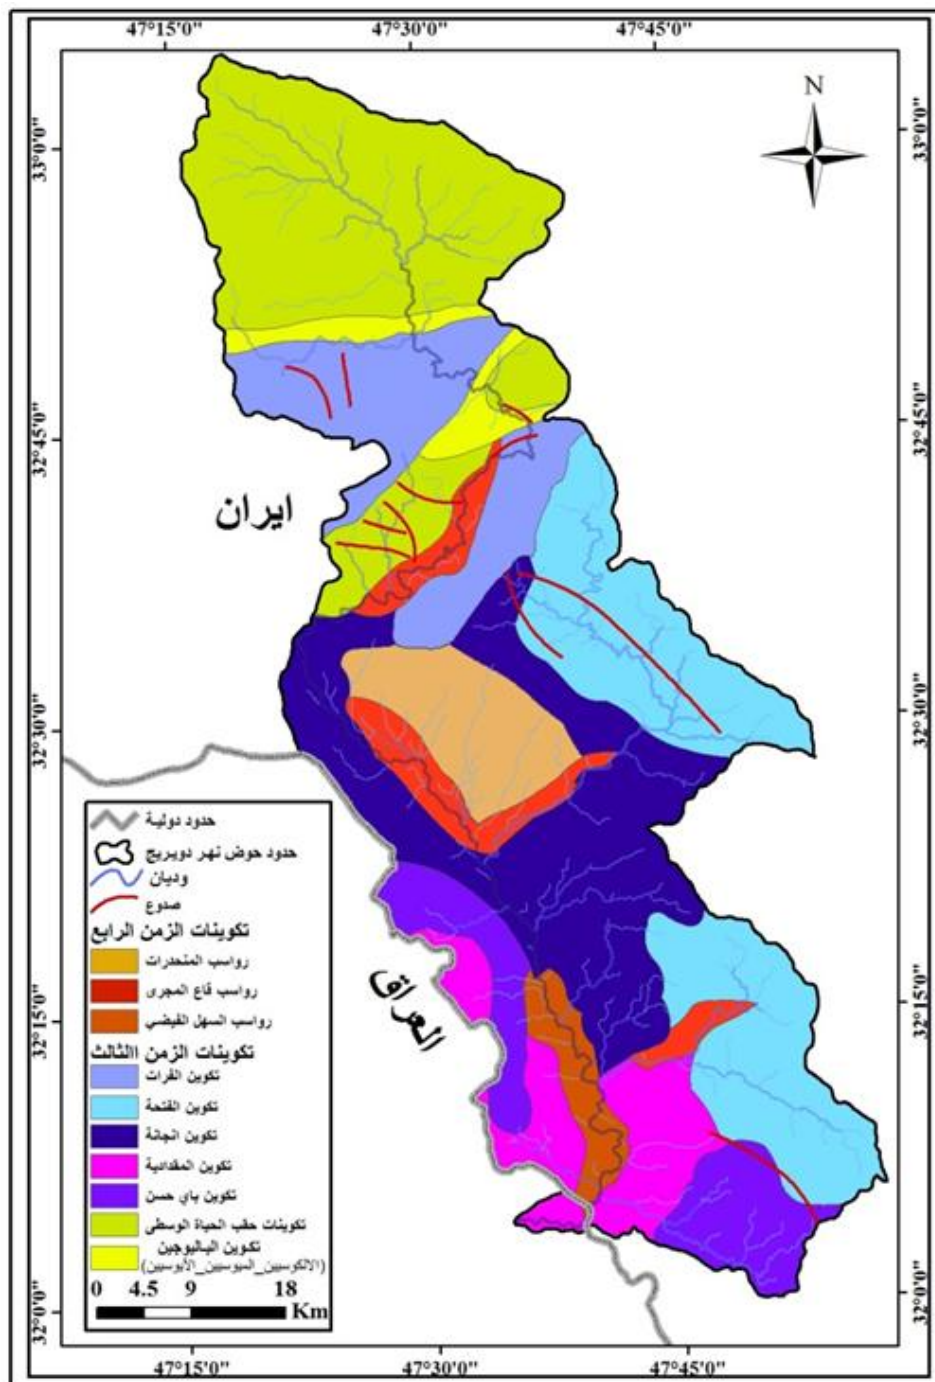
47°15'0"
47°30'0"
47°45'0"

N

33°0'0"
32°45'0"
32°30'0"
32°15'0"
32°0'0"

33°0'0"
32°45'0"
32°30'0"
32°15'0"
32°0'0"

ايران

العراق

حدود دولية
حدود حوض نهر دويريج
وديان
صدوع
تكوينات الزمن الرابع
رواسب المنحدرات
رواسب قاع المجرى
رواسب السهل الفيضي
تكوينات الزمن الثالث
تكوين الفرات
تكوين الفتحة
تكوين انجانة
تكوين المقدادية
تكوين باي حسن
تكوينات حقب الحياة الوسطى
تكوين الباليوجين
(الاليكوسين_الميوسين_الأيوسين)

0 4.5 9 18
Km

47°15'0"
47°30'0"
47°45'0"